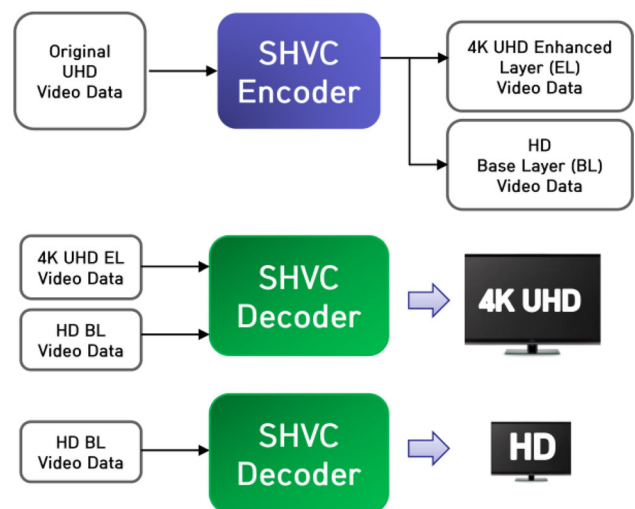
Original UHD Video Data

SHVC Encoder

4K UHD Enhanced Layer (EL) Video Data

HD Base Layer (BL) Video Data

4K UHD EL Video Data

HD BL Video Data

SHVC Decoder

4K UHD

HD BL Video Data

SHVC Decoder

HD